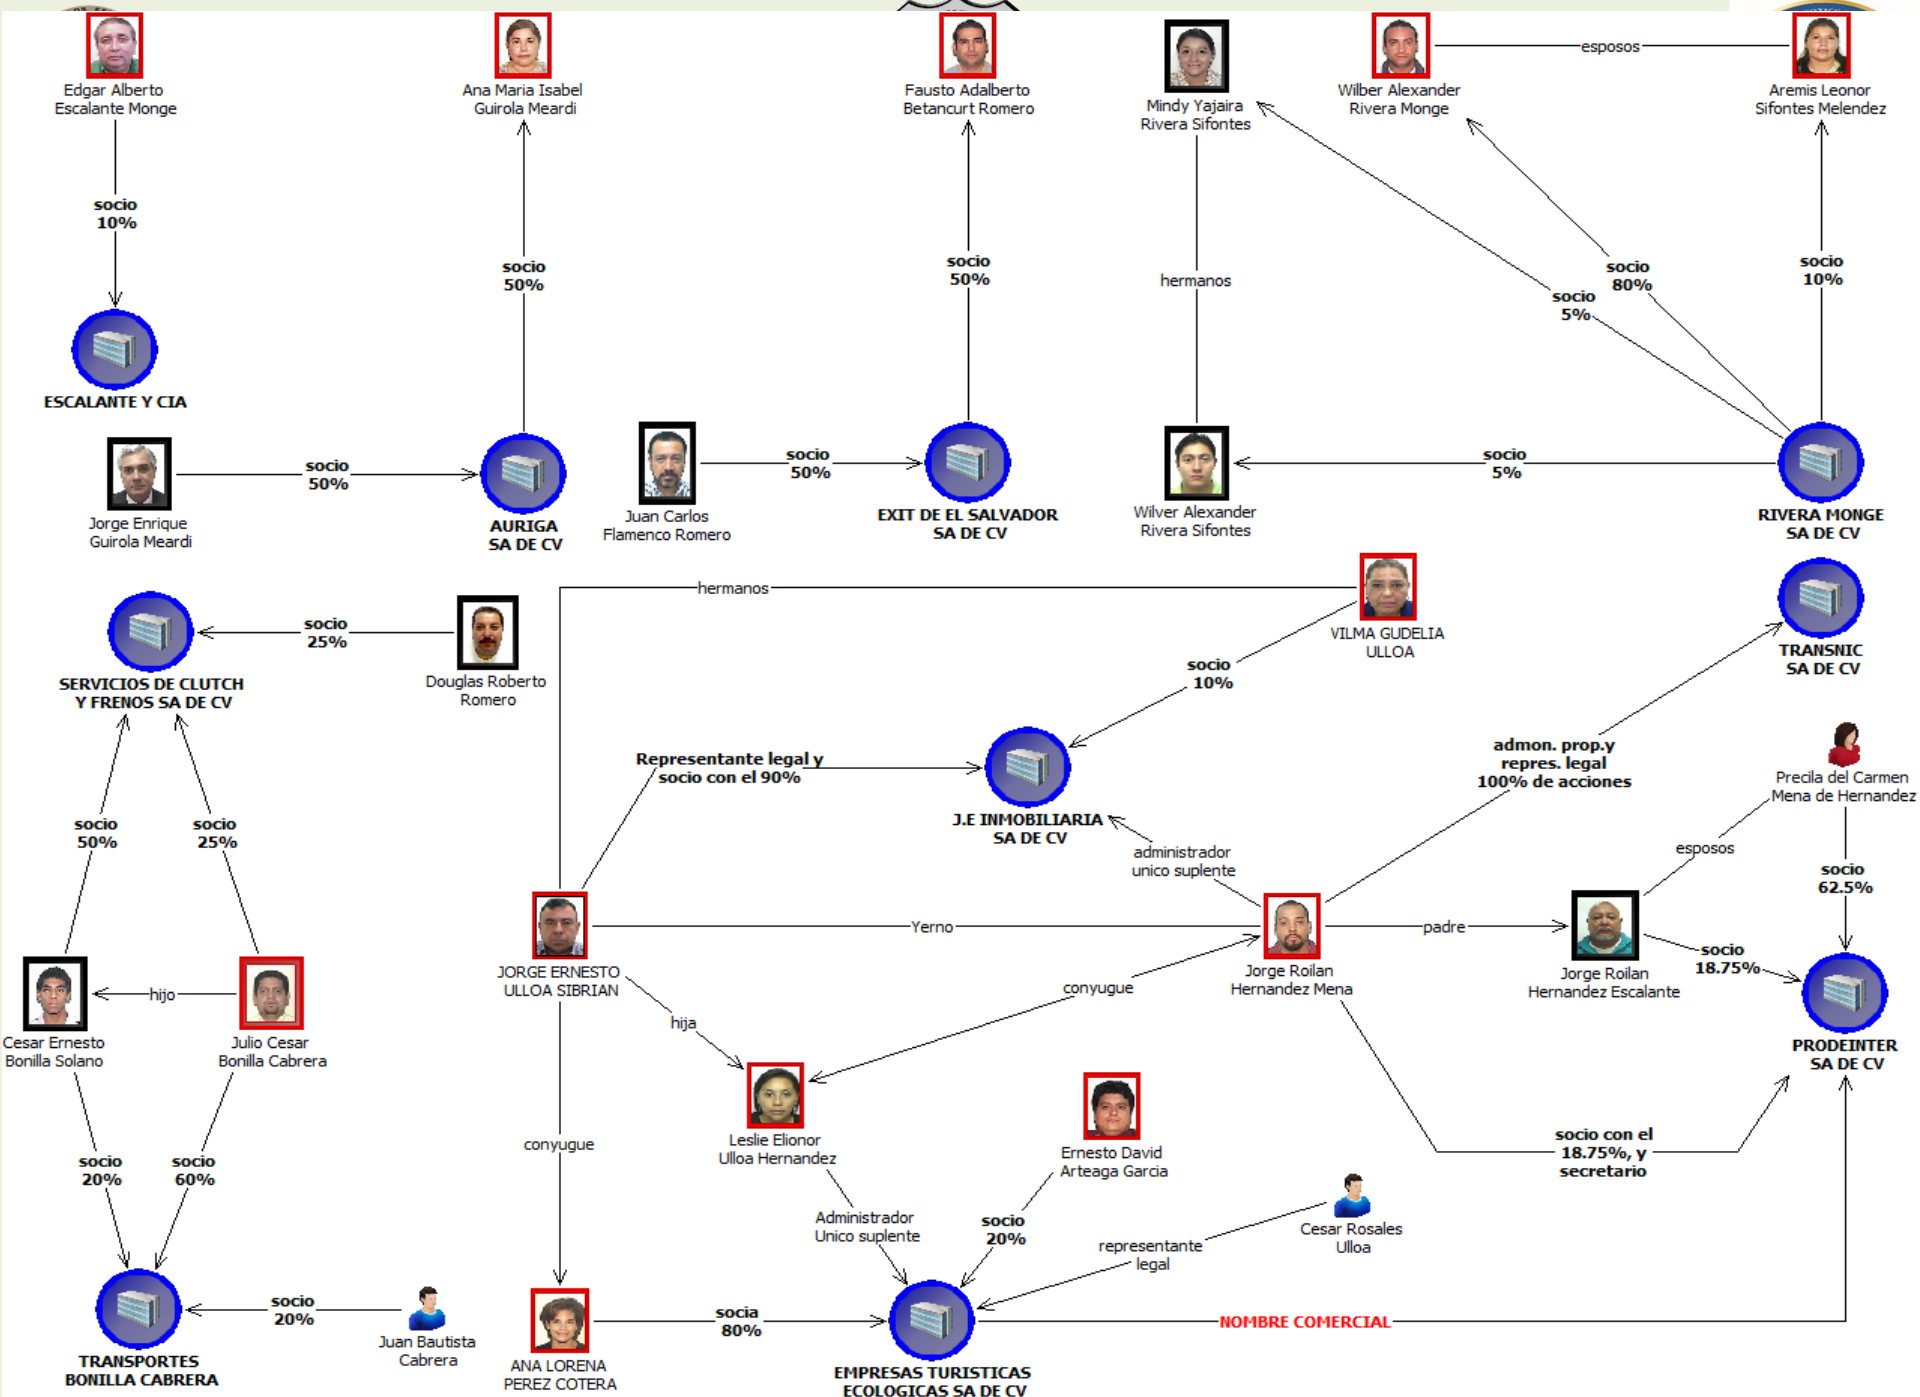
Edgar Alberto Escalante Monge

Ana Maria Isabel Guirola Meardi

Fausto Adalberto Betancurt Romero

Mindy Yajaira Rivera Sifontes

Wilber Alexander Rivera Monge

esposos

Aremis Leonor Sifontes Melendez

socio 10%

socio 50%

socio 50%

hermanos

socio 80%

socio 5%

socio 10%

ESCALANTE Y CIA

Jorge Enrique Guirola Meardi

socio 50%

AURIGA SA DE CV

Juan Carlos Flamenco Romero

socio 50%

EXIT DE EL SALVADOR SA DE CV

Wilver Alexander Rivera Sifontes

socio 5%

RIVERA MONGE SA DE CV

hermanos

VILMA GUDELIA ULLOA

TRANSNIC SA DE CV

SERVICIOS DE CLUTCH Y FRENOS SA DE CV

socio 25%

Douglas Roberto Romero

socio 10%

Representante legal y socio con el 90%

J.E INMOBILIARIA SA DE CV

admon. prop.y repres. legal 100% de acciones

Precila del Carmen Mena de Hernandez

administrador unico suplente

esposos

socio 62.5%

socio 50%

socio 25%

JORGE ERNESTO ULLOA SIBRIAN

Yerno

Jorge Roilan Hernandez Mena

padre

Jorge Roilan Hernandez Escalante

socio 18.75%

PRODEINTER SA DE CV

Cesar Ernesto Bonilla Solano

hijo

Julio Cesar Bonilla Cabrera

conyugue

hija

Leslie Elionor Ulloa Hernandez

Ernesto David Arteaga Garcia

socio con el 18.75%, y secretario

socio 20%

socio 60%

conyugue

Administrador Unico suplente

socio 20%

Cesar Rosales Ulloa

representante legal

TRANSPORTES BONILLA CABRERA

socio 20%

Juan Bautista Cabrera

ANA LORENA PEREZ COTERA

socia 80%

EMPRESAS TURISTICAS ECOLOGICAS SA DE CV

NOMBRE COMERCIAL